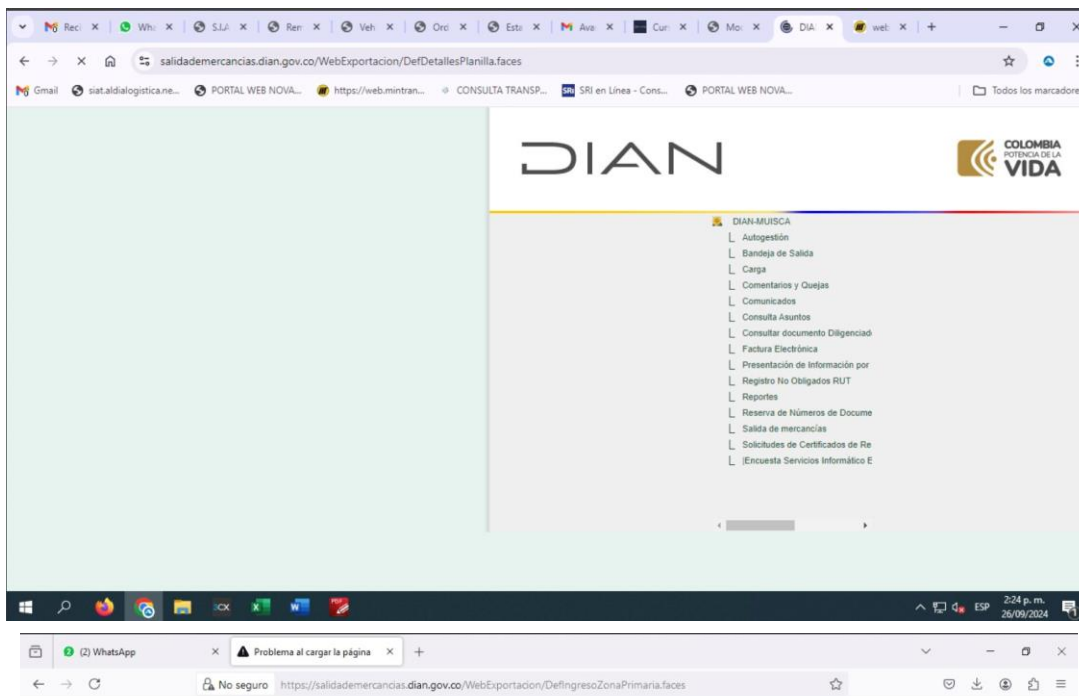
Reci × | Wh × | SJ × | Ren × | Veh × | Ord × | Esta × | Ava × | Cur × | Mo × | DIA × | web × | +

salidademercancias.dian.gov.co/WebExportacion/DefDetallesPlanilla.faces

Gmail | siat.aldialogistica.ne... | PORTAL WEB NOVA... | https://web.mintran... | CONSULTA TRANSP... | SRI en Línea - Cons... | PORTAL WEB NOVA... | Todos los marcadores

DIAN

COLOMBIA POTENCIA DE LA VIDA

DIAN-MUISCA
Autogestión
Bandeja de Salida
Carga
Comentarios y Quejas
Comunicados
Consulta Asuntos
Consultar documento Diligenciad
Factura Electrónica
Presentación de Información por
Registro No Obligados RUT
Reportes
Reserva de Números de Docume
Salida de mercancías
Solicitudes de Certificados de Re
|Encuesta Servicios Informático E

ESP 2:24 p. m. 26/09/2024

(2) WhatsApp × | Problema al cargar la página × | +

No seguro https://salidademercancias.dian.gov.co/WebExportacion/DefIngresoZonaPrimaria.faces